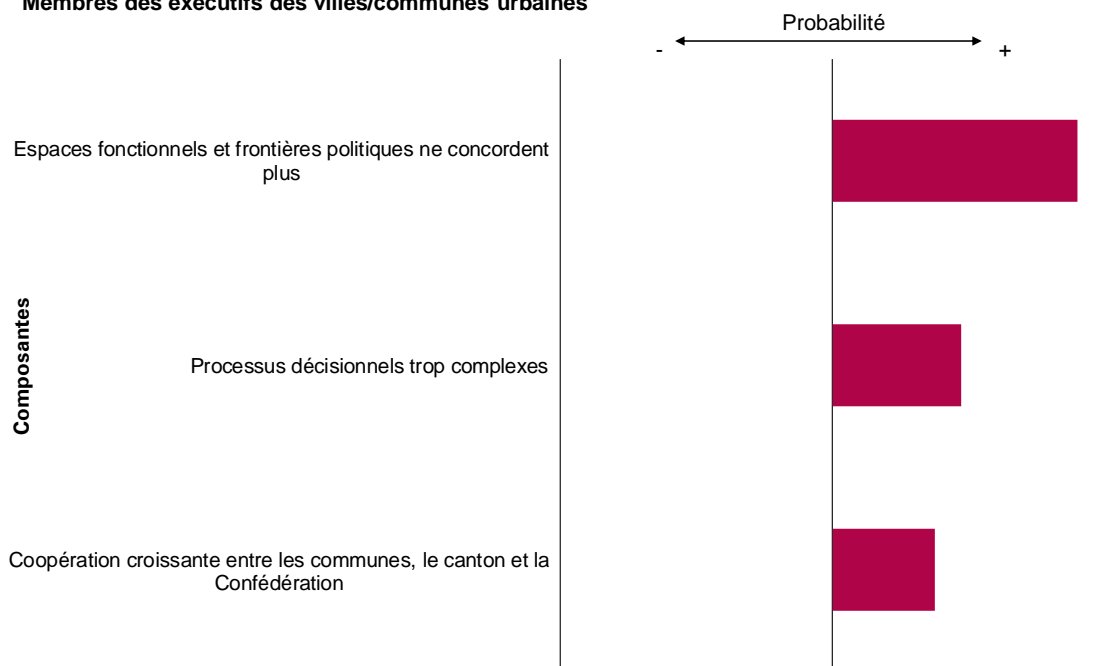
Membres des exécutifs des villes/communes urbaines

Probabilité

-

+

Composantes

Espaces fonctionnels et frontières politiques ne concordent plus

Processus décisionnels trop complexes

Coopération croissante entre les communes, le canton et la Confédération